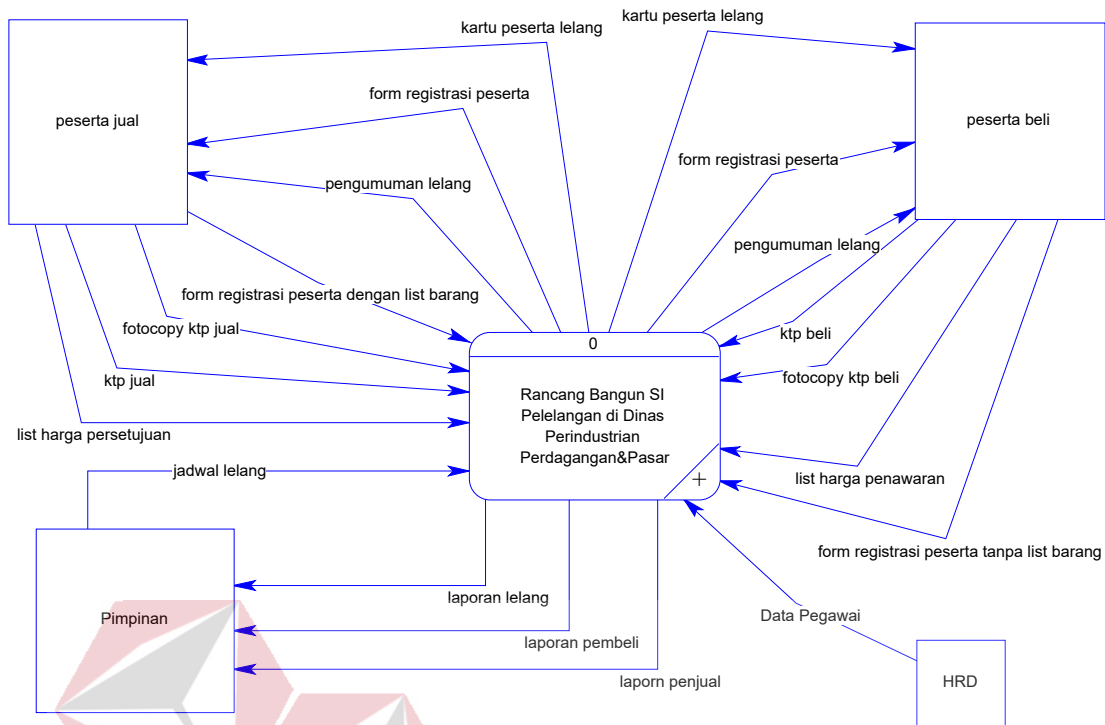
peserta jual

kartu peserta lelang

kartu peserta lelang

peserta beli

form registrasi peserta

form registrasi peserta

pengumuman lelang

pengumuman lelang

form registrasi peserta dengan list barang

fotocopy ktp jual

ktp beli

ktp jual

fotocopy ktp beli

list harga persetujuan

0

Rancang Bangun SI Pelelangan di Dinas Perindustrian Perdagangan&Pasar

jadwal lelang

list harga penawaran

form registrasi peserta tanpa list barang

Pimpinan

laporan lelang

laporan pembeli

Data Pegawai

laporn penjual

HRD